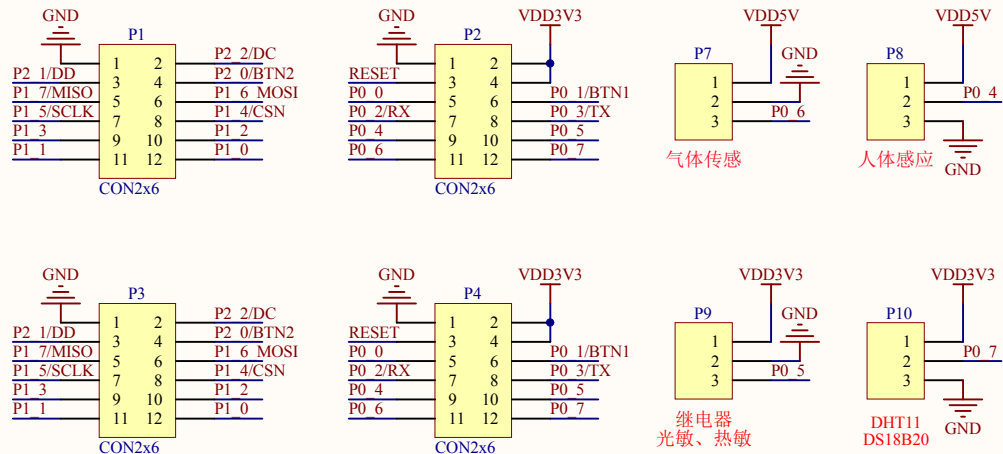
GND
P1
1 2
3 4
5 6
7 8
9 10
11 12
P2_1/DD
P1_7/MISO
P1_5/SCLK
P1_3
P1_1
P2_2/DC
P2_0/BTN2
P1_6_MOSI
P1_4/CSN
P1_2
P1_0
CON2x6

GND
VDD3V3
P2
1 2
3 4
5 6
7 8
9 10
11 12
RESET
P0_0
P0_2/RX
P0_4
P0_6
P0_1/BTN1
P0_3/TX
P0_5
P0_7
CON2x6

VDD5V
P7
GND
1
2
3
P0_6
气体传感

VDD5V
P8
1
2
3
P0_4
GND
人体感应

GND
P3
1 2
3 4
5 6
7 8
9 10
11 12
P2_1/DD
P1_7/MISO
P1_5/SCLK
P1_3
P1_1
P2_2/DC
P2_0/BTN2
P1_6_MOSI
P1_4/CSN
P1_2
P1_0
CON2x6

GND
VDD3V3
P4
1 2
3 4
5 6
7 8
9 10
11 12
RESET
P0_0
P0_2/RX
P0_4
P0_6
P0_1/BTN1
P0_3/TX
P0_5
P0_7
CON2x6

VDD3V3
P9
GND
1
2
3
P0_5
继电器
光敏、热敏

VDD3V3
P10
1
2
3
P0_7
DHT11
DS18B20
GND